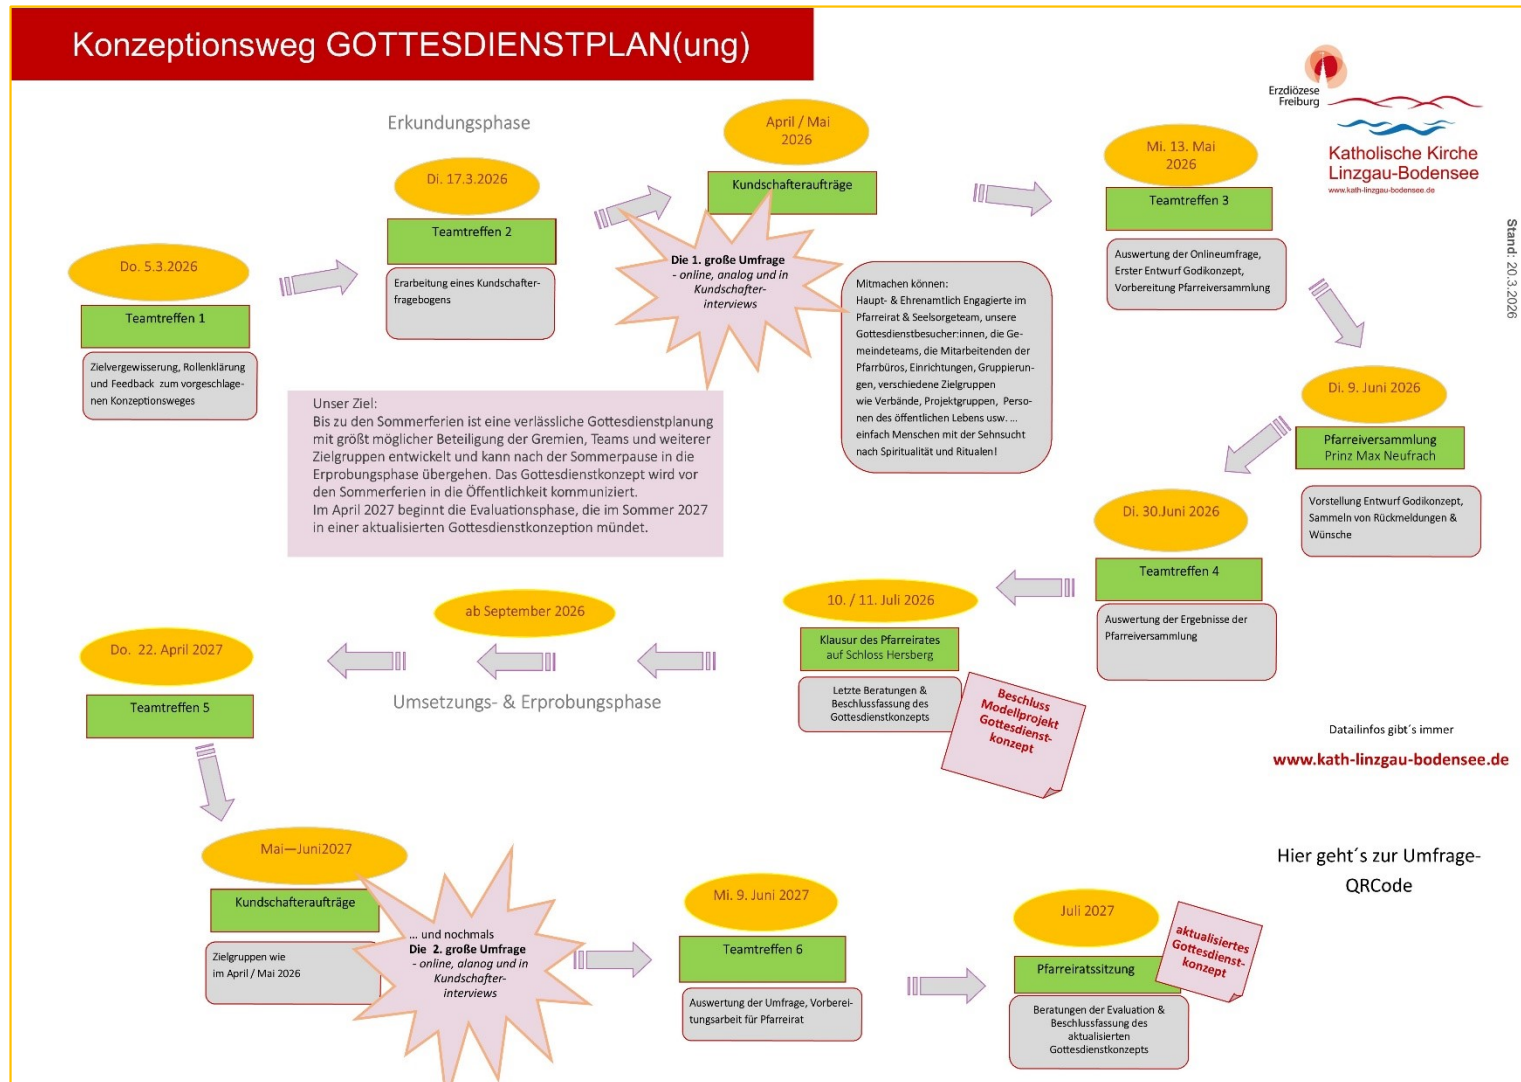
Konzeptionsweg GOTTESDIENSTPLAN(ung)

Erzdiözese Freiburg

Katholische Kirche Linzgau-Bodensee

www.kath-linzgau-bodensee.de

Stand: 20.3.2026

Erkundungsphase

Do. 5.3.2026

Teamtreffen 1

Zielvergewisserung, Rollenklärung und Feedback zum vorgeschlagenen Konzeptionsweges

Di. 17.3.2026

Teamtreffen 2

Erarbeitung eines Kundschafterfragebogens

April / Mai 2026

Kundschafteraufträge

Die 1. große Umfrage - online, analog und in Kundschafterinterviews

Mitmachen können: Haupt- & Ehrenamtlich Engagierte im Pfarreirat & Seelsorgeteam, unsere Gottesdienstbesucher:innen, die Gemeindeteams, die Mitarbeitenden der Pfarrbüros, Einrichtungen, Gruppierungen, verschiedene Zielgruppen wie Verbände, Projektgruppen, Personen des öffentlichen Lebens usw. ... einfach Menschen mit der Sehnsucht nach Spiritualität und Ritualen!

Mi. 13. Mai 2026

Teamtreffen 3

Auswertung der Onlineumfrage, Erster Entwurf Godikonzept, Vorbereitung Pfarreiversammlung

Unser Ziel:
Bis zu den Sommerferien ist eine verlässliche Gottesdienstplanung mit größt möglicher Beteiligung der Gremien, Teams und weiterer Zielgruppen entwickelt und kann nach der Sommerpause in die Erprobungsphase übergehen. Das Gottesdienstkonzept wird vor den Sommerferien in die Öffentlichkeit kommuniziert.
Im April 2027 beginnt die Evaluationsphase, die im Sommer 2027 in einer aktualisierten Gottesdienstkonzeption mündet.

Di. 9. Juni 2026

Pfarreiversammlung Prinz Max Neufrach

Vorstellung Entwurf Godikonzept, Sammeln von Rückmeldungen & Wünsche

Di. 30.Juni 2026

Teamtreffen 4

Auswertung der Ergebnisse der Pfarreiversammlung

10. / 11. Juli 2026

Klausur des Pfarreirates auf Schloss Hersberg

Letzte Beratungen & Beschlussfassung des Gottesdienstkonzepts

Beschluss Modellprojekt Gottesdienstkonzept

ab September 2026

Do. 22. April 2027

Teamtreffen 5

Umsetzungs- & Erprobungsphase

Datailinfos gibt´s immer

www.kath-linzgau-bodensee.de

Mai—Juni2027

Kundschafteraufträge

Zielgruppen wie im April / Mai 2026

... und nochmals Die 2. große Umfrage - online, alanog und in Kundschafterinterviews

Mi. 9. Juni 2027

Teamtreffen 6

Auswertung der Umfrage, Vorbereitungsarbeit für Pfarreirat

Juli 2027

Pfarreiratssitzung

Beratungen der Evaluation & Beschlussfassung des aktualisierten Gottesdienstkonzepts

aktualisiertes Gottesdienstkonzept

Hier geht´s zur Umfrage-QRCode